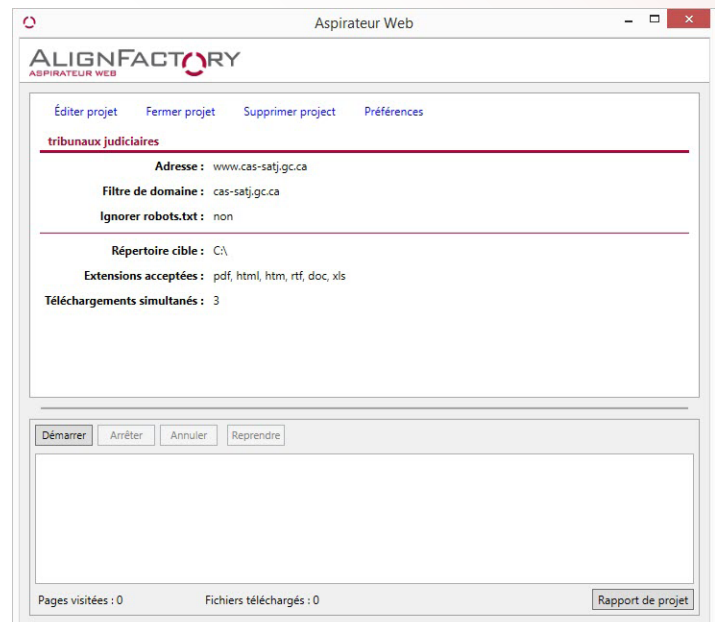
Aspirateur Web

ALIGNFACTORY
ASPIRATEUR WEB

Éditer projet Fermer projet Supprimer project Préférences

tribunaux judiciaires

Adresse : www.cas-satj.gc.ca

Filtre de domaine : cas-satj.gc.ca

Ignorer robots.txt : non

Répertoire cible : C:\

Extensions acceptées : pdf, html, htm, rtf, doc, xls

Téléchargements simultanés : 3

Démarrer Arrêter Annuler Reprendre

Pages visitées : 0 Fichiers téléchargés : 0 Rapport de projet